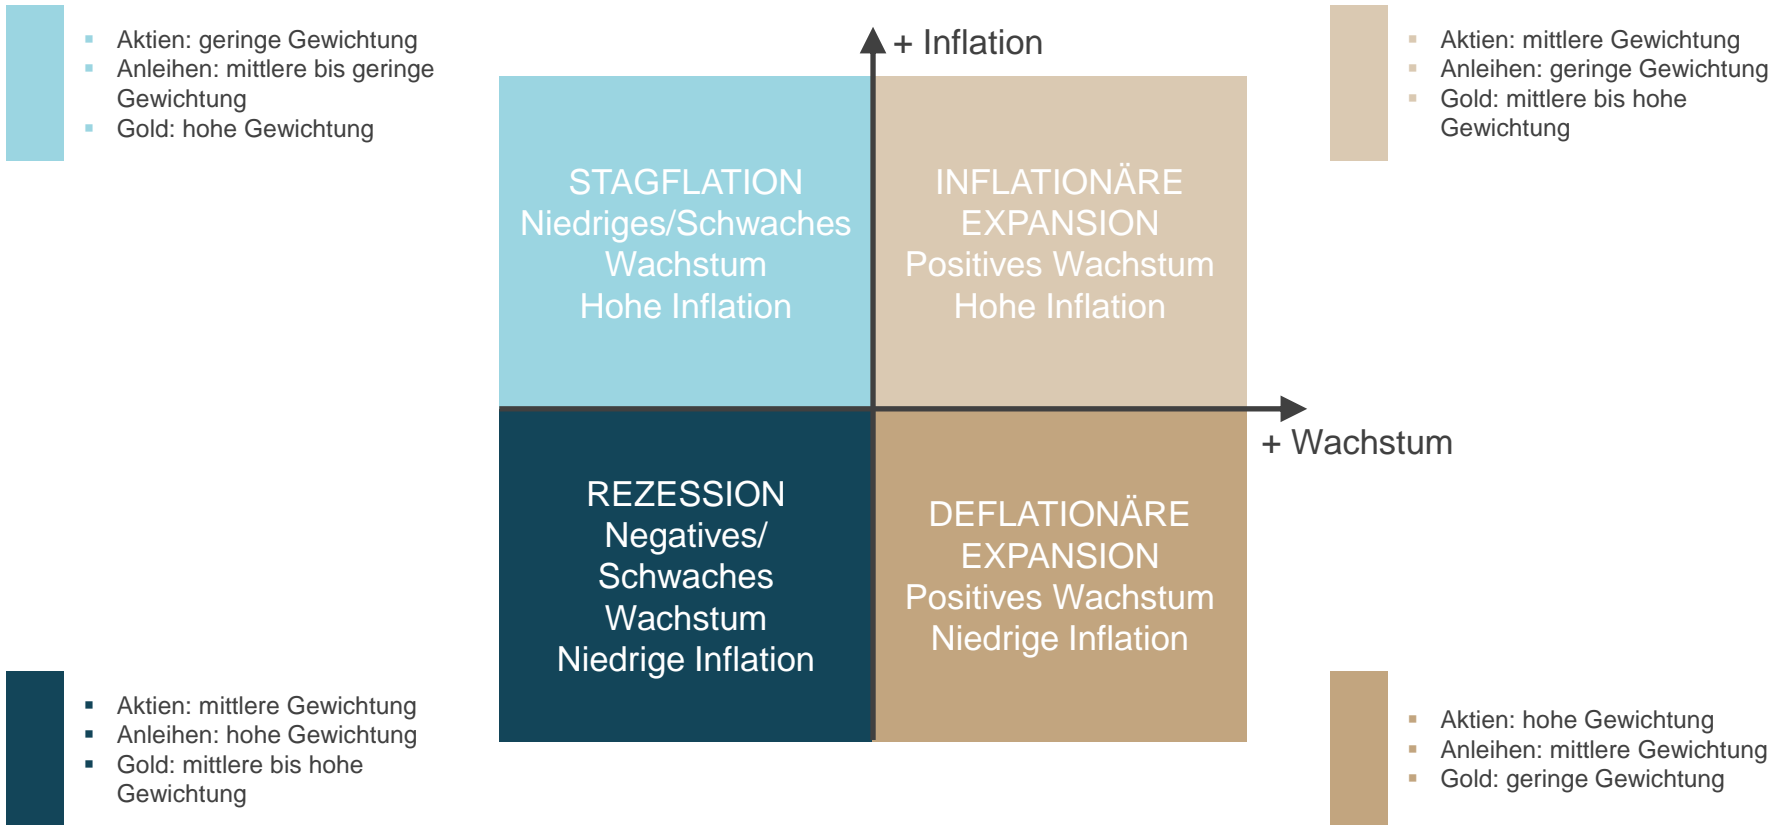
▪ Aktien: geringe Gewichtung
▪ Anleihen: mittlere bis geringe Gewichtung
▪ Gold: hohe Gewichtung

+ Inflation

▪ Aktien: mittlere Gewichtung
▪ Anleihen: geringe Gewichtung
▪ Gold: mittlere bis hohe Gewichtung

STAGFLATION
Niedriges/Schwaches Wachstum
Hohe Inflation

INFLATIONÄRE EXPANSION
Positives Wachstum
Hohe Inflation

+ Wachstum

REZESSION
Negatives/ Schwaches Wachstum
Niedrige Inflation

DEFLATIONÄRE EXPANSION
Positives Wachstum
Niedrige Inflation

▪ Aktien: mittlere Gewichtung
▪ Anleihen: hohe Gewichtung
▪ Gold: mittlere bis hohe Gewichtung

▪ Aktien: hohe Gewichtung
▪ Anleihen: mittlere Gewichtung
▪ Gold: geringe Gewichtung